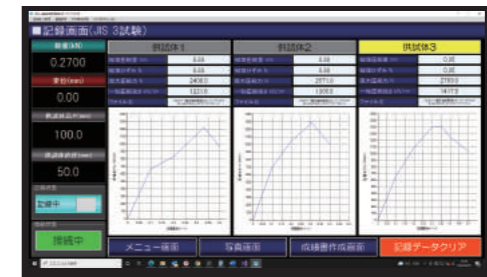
■記録画面(JIS 3試験)

荷重(kN)
0.2700
変位(mm)
0.00
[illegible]
100.0
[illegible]
50.0
記録中
接続中

供試体1
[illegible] 0.00
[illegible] 0.00
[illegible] 24062
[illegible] 13210
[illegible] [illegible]

供試体2
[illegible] 0.00
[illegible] 0.00
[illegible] 25716
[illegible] 13558
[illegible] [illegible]

供試体3
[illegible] 0.00
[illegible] 0.00
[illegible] 27650
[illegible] 14773
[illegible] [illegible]

メニュー画面
写真画面
成績書作成画面
記録データクリア